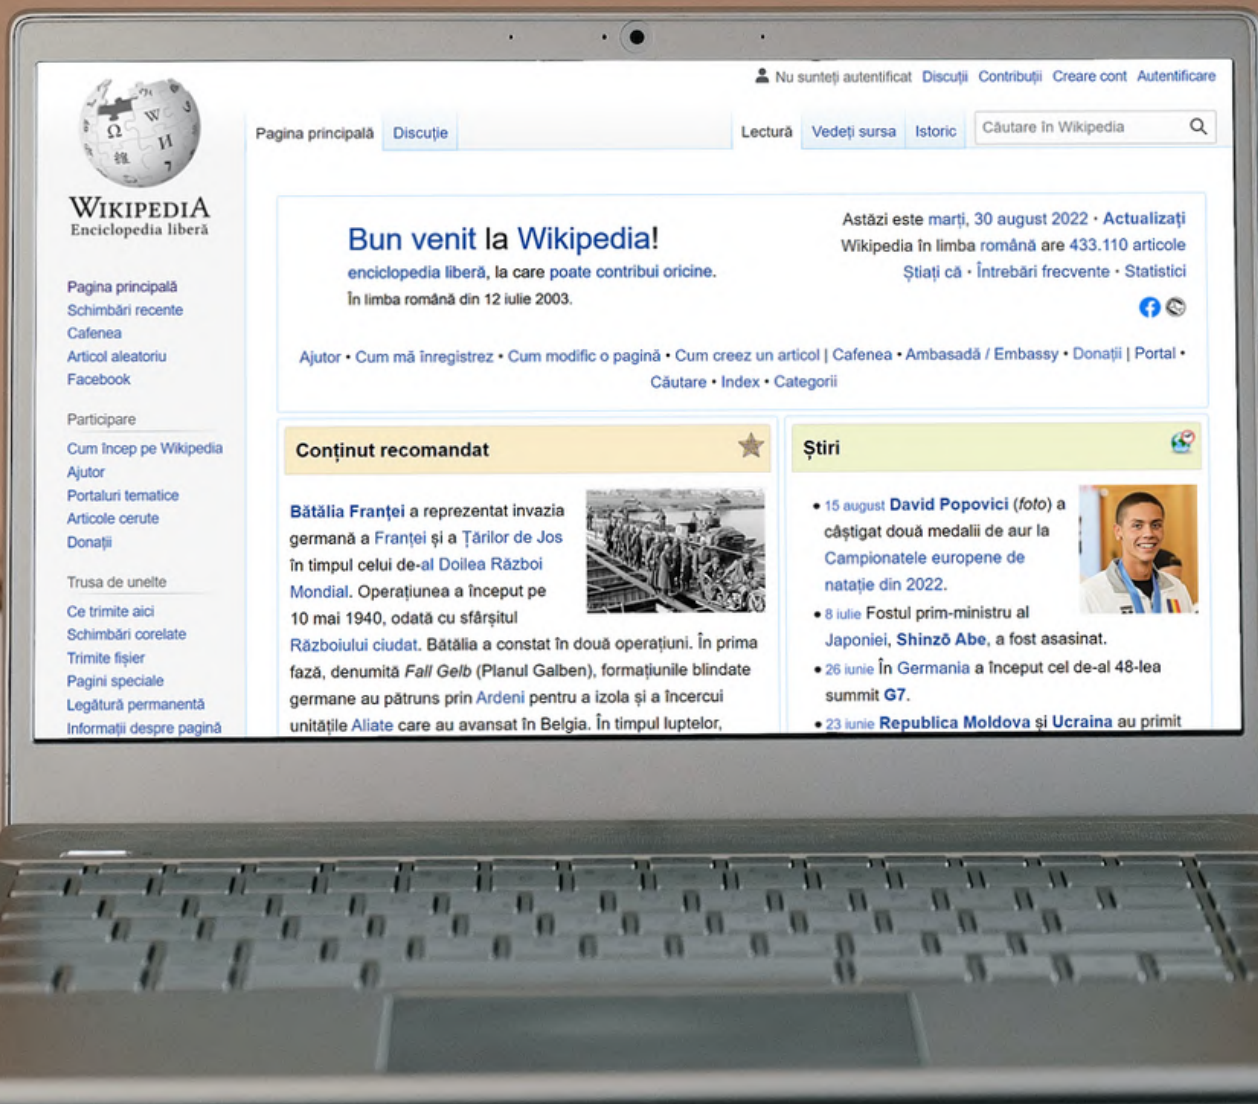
Nu sunteți autentificat Discuții Contribuții Creare cont Autentificare

WIKIPEDIA
Enciclopedia liberă

Pagina principală Discuție

Lectură Vedeți sursa Istoric Căutare în Wikipedia

Pagina principală
Schimbări recente
Cafenea
Articol aleatoriu
Facebook

Participare
Cum încep pe Wikipedia
Ajutor
Portaluri tematice
Articole cerute
Donații

Trusa de unelte
Ce trimite aici
Schimbări corelate
Trimite fișier
Pagini speciale
Legătură permanentă
Informații despre pagină

Bun venit la Wikipedia!
enciclopedia liberă, la care poate contribui oricine.
În limba română din 12 iulie 2003.

Astăzi este marți, 30 august 2022 • Actualizați
Wikipedia în limba română are 433.110 articole
Știați că • Întrebări frecvente • Statistici

Ajutor • Cum mă înregistrez • Cum modific o pagină • Cum creez un articol | Cafenea • Ambasadă / Embassy • Donații | Portal • Căutare • Index • Categorii

Conținut recomandat

Bătălia Franței a reprezentat invazia germană a Franței și a Țărilor de Jos în timpul celui de-al Doilea Război Mondial. Operațiunea a început pe 10 mai 1940, odată cu sfârșitul Războiului ciudat. Bătălia a constat în două operațiuni. În prima fază, denumită Fall Gelb (Planul Galben), formațiunile blindate germane au pătruns prin Ardeni pentru a izola și a încercui unitățile Aliate care au avansat în Belgia. În timpul luptelor,

Știri

• 15 august David Popovici (foto) a câștigat două medalii de aur la Campionatele europene de natație din 2022.
• 8 iulie Fostul prim-ministru al Japoniei, Shinzō Abe, a fost asasinat.
• 26 iunie În Germania a început cel de-al 48-lea summit G7.
• 23 iunie Republica Moldova și Ucraina au primit